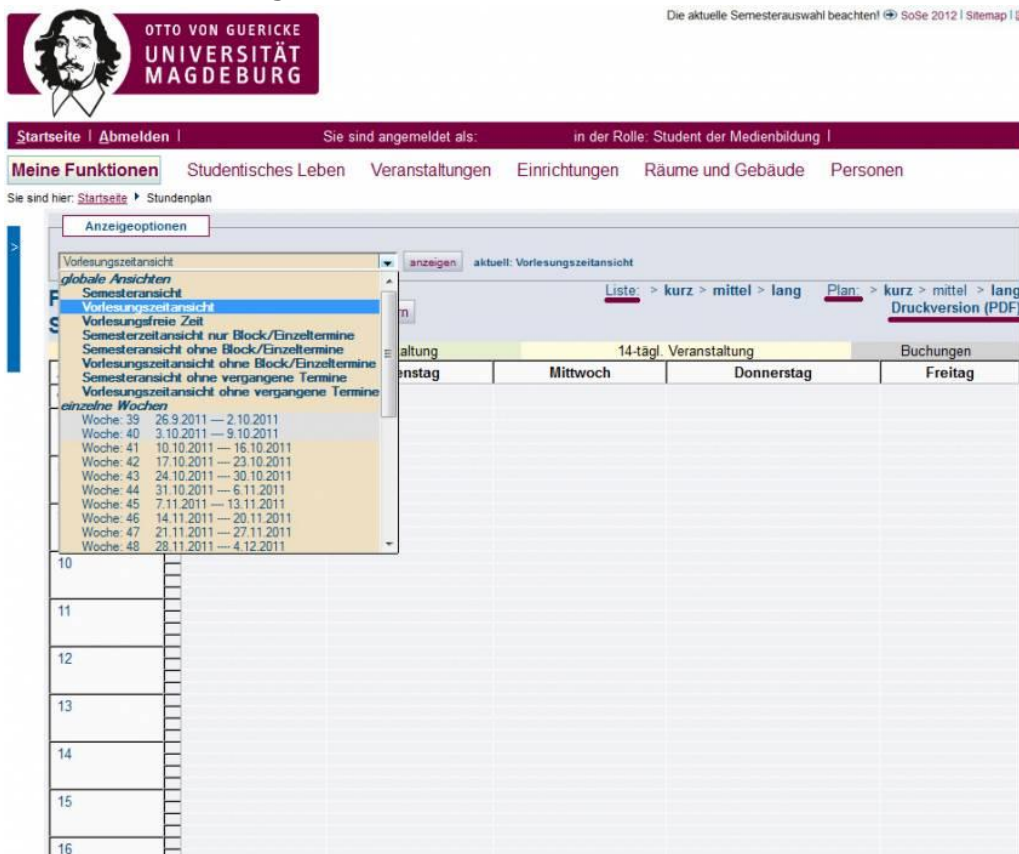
OTTO VON GUERICKE
UNIVERSITÄT
MAGDEBURG

Die aktuelle Semesterauswahl beachten! SoSe 2012 | Sitemap |

Startseite | Abmelden | Sie sind angemeldet als: in der Rolle: Student der Medienbildung |

Meine Funktionen Studentisches Leben Veranstaltungen Einrichtungen Räume und Gebäude Personen

Sie sind hier: Startseite ▸ Stundenplan

Anzeigeoptionen

Vorlesungszeitansicht anzeigen aktuell: Vorlesungszeitansicht

globale Ansichten
Semesteransicht
Vorlesungszeitansicht
Vorlesungsfreie Zeit
Semesterzeitansicht nur Block/Einzeltermine
Semesteransicht ohne Block/Einzeltermine
Vorlesungszeitansicht ohne Block/Einzeltermine
Semesteransicht ohne vergangene Termine
Vorlesungszeitansicht ohne vergangene Termine
einzelne Wochen
Woche: 39 26.9.2011 — 2.10.2011
Woche: 40 3.10.2011 — 9.10.2011
Woche: 41 10.10.2011 — 16.10.2011
Woche: 42 17.10.2011 — 23.10.2011
Woche: 43 24.10.2011 — 30.10.2011
Woche: 44 31.10.2011 — 6.11.2011
Woche: 45 7.11.2011 — 13.11.2011
Woche: 46 14.11.2011 — 20.11.2011
Woche: 47 21.11.2011 — 27.11.2011
Woche: 48 28.11.2011 — 4.12.2011

Liste: > kurz > mittel > lang Plan: > kurz > mittel > lang
Druckversion (PDF)

altung 14-tägl. Veranstaltung Buchungen

nstag Mittwoch Donnerstag Freitag

10
11
12
13
14
15
16